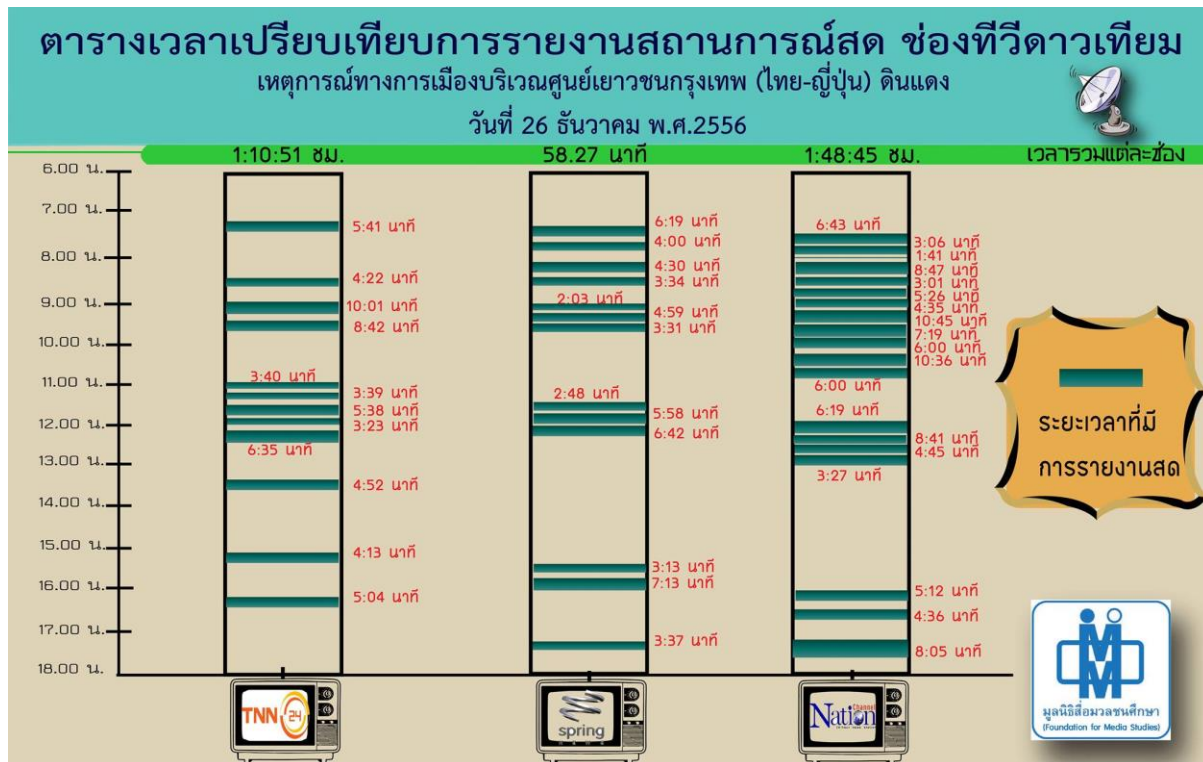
ตารางเวลาเปรียบเทียบการรายงานสถานการณ์สด ช่องทีวีดาวเทียม
เหตุการณ์ทางการเมืองบริเวณศูนย์เยาวชนกรุงเทพ (ไทย-ญี่ปุ่น) ดินแดง
วันที่ 26 ธันวาคม พ.ศ.2556

1:10:51 ชม.
58.27 นาที
1:48:45 ชม.
เวลารวมแต่ละช่อง

6.00 น.
7.00 น.
8.00 น.
9.00 น.
10.00 น.
11.00 น.
12.00 น.
13.00 น.
14.00 น.
15.00 น.
16.00 น.
17.00 น.
18.00 น.

5:41 นาที
4:22 นาที
10:01 นาที
8:42 นาที
3:40 นาที
3:39 นาที
5:38 นาที
3:23 นาที
6:35 นาที
4:52 นาที
4:13 นาที
5:04 นาที

6:19 นาที
4:00 นาที
4:30 นาที
3:34 นาที
2:03 นาที
4:59 นาที
3:31 นาที
2:48 นาที
5:58 นาที
6:42 นาที
3:13 นาที
7:13 นาที
3:37 นาที

6:43 นาที
3:06 นาที
1:41 นาที
8:47 นาที
3:01 นาที
5:26 นาที
4:35 นาที
10:45 นาที
7:19 นาที
6:00 นาที
10:36 นาที
6:00 นาที
6:19 นาที
8:41 นาที
4:45 นาที
3:27 นาที
5:12 นาที
4:36 นาที
8:05 นาที

ระยะเวลาที่มีการรายงานสด

TNN 24
spring
Nation Channel

มูลนิธิสื่อมวลชนศึกษา
(Foundation for Media Studies)